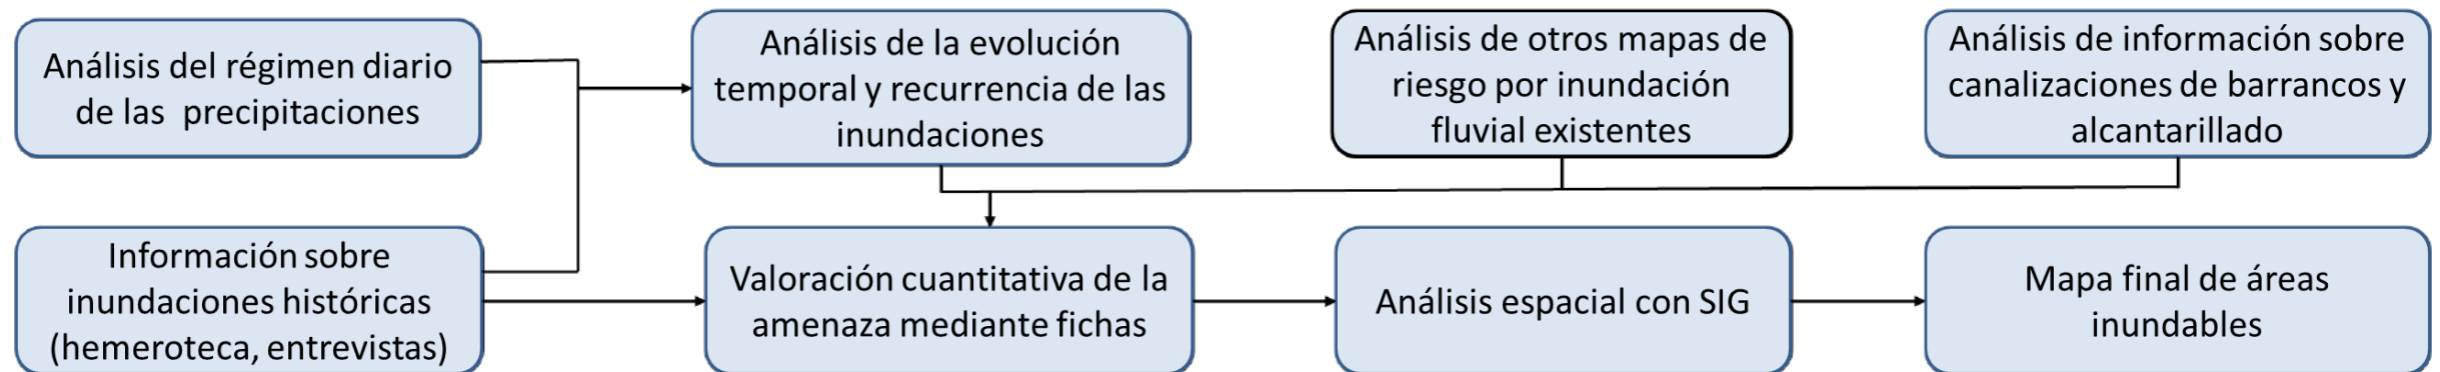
Análisis del régimen diario de las precipitaciones

Análisis de la evolución temporal y recurrencia de las inundaciones

Análisis de otros mapas de riesgo por inundación fluvial existentes

Análisis de información sobre canalizaciones de barrancos y alcantarillado

Información sobre inundaciones históricas (hemeroteca, entrevistas)

Valoración cuantitativa de la amenaza mediante fichas

Análisis espacial con SIG

Mapa final de áreas inundables